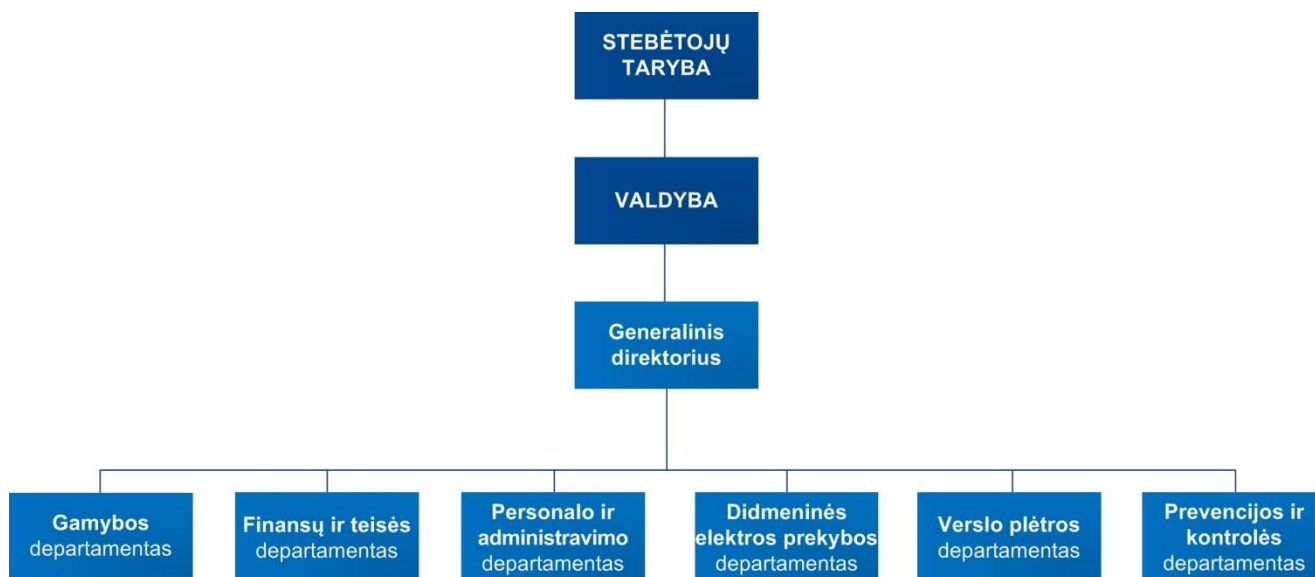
STEBĖTOJŲ TARYBA

VALDYBA

Generalinis direktorius

Gamybos departamentas

Finansų ir teisės departamentas

Personalo ir administravimo departamentas

Didmeninės elektros prekybos departamentas

Verslo plėtros departamentas

Prevencijos ir kontrolės departamentas